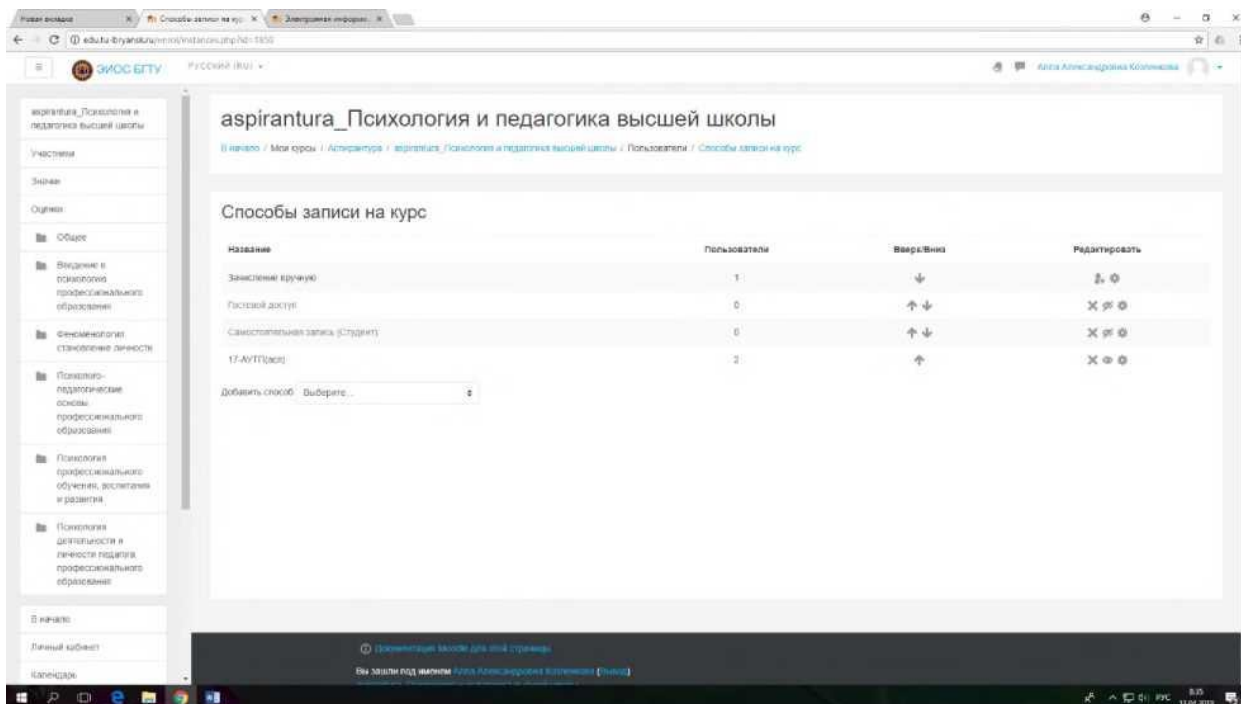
Новая вкладка | Способы записи на курс | Электронная информац...

edu.tu-bryansk.ru/enrol/instances.php?id=1850

ЭИОС БГТУ   Русский (ru)

Алла Александровна Коломиецва

aspirantura_Психология и педагогика высшей школы

Участники

Значки

Оценки

Общее

Введение в психологию профессионального образования

Феноменология становление личности

Психолого-педагогические основы профессионального образования

Психология профессионального обучения, воспитания и развития

Психология деятельности и личности педагога профессионального образования

В начало

Личный кабинет

Календарь

aspirantura_Психология и педагогика высшей школы

В начало / Мои курсы / Аспирантура / aspirantura_Психология и педагогика высшей школы / Пользователи / Способы записи на курс

Способы записи на курс

| Название | Пользователи | Вверх/Вниз | Редактировать |
|---|---|---|---|
| Зачисление вручную | 1 | | |
| Гостевой доступ | 0 | | |
| Самостоятельная запись (Студент) | 0 | | |
| 17-АУТП(асп) | 3 | | |

Добавить способ  Выберите...

Документация Moodle для этой страницы

Вы зашли под именем Алла Александровна Коломиецва (Выход)

РУС